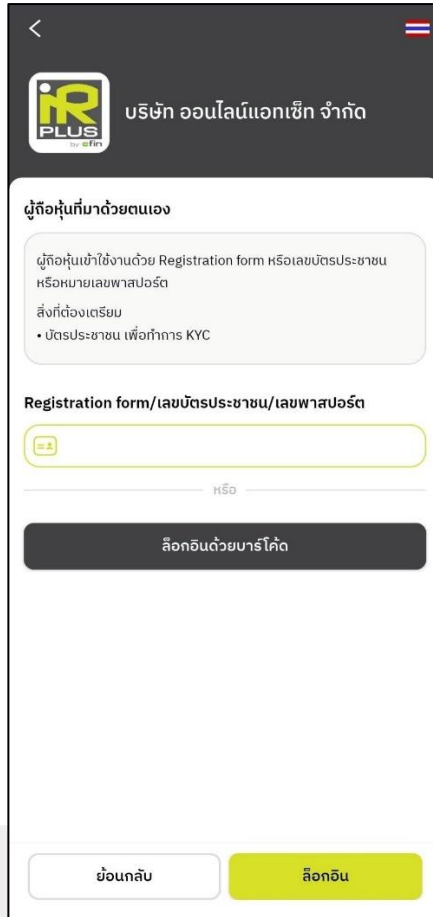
<

iR PLUS by efin

บริษัท ออนไลน์แอกเซ็ท จำกัด

ผู้ถือหุ้นที่มาด้วยตนเอง

ผู้ถือหุ้นเข้าใช้งานด้วย Registration form หรือเลขบัตรประชาชน หรือหมายเลขพาสปอร์ต

สิ่งที่ต้องเตรียม
• บัตรประชาชน เพื่อทำการ KYC

Registration form/เลขบัตรประชาชน/เลขพาสปอร์ต

หรือ

ล็อกอินด้วยบาร์โค้ด

ย้อนกลับ

ล็อกอิน